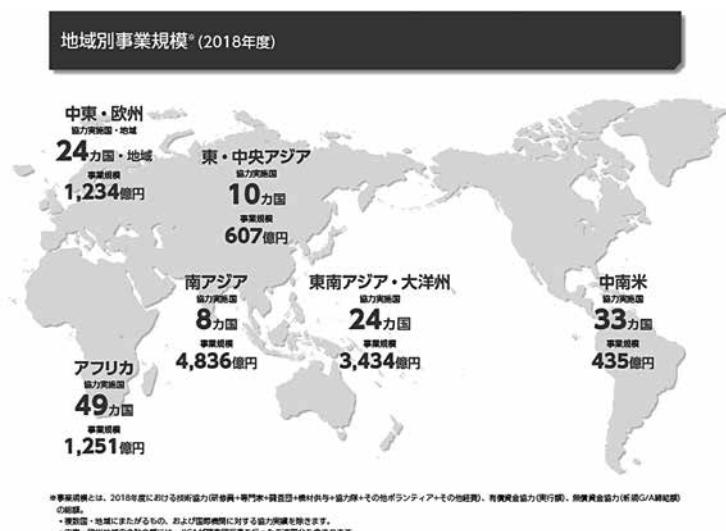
地域別事業規模※(2018年度)

中東・欧州
協力実施国・地域
24カ国・地域
事業規模
1,234億円

東・中央アジア
協力実施国
10カ国
事業規模
607億円

南アジア
協力実施国
8カ国
事業規模
4,836億円

東南アジア・大洋州
協力実施国
24カ国
事業規模
3,434億円

中南米
協力実施国
33カ国
事業規模
435億円

アフリカ
協力実施国
49カ国
事業規模
1,251億円

※事業規模とは、2018年度における技術協力(研修員+専門家+調査団+機材供与+協力隊+その他ボランティア+その他経費)、有償資金協力(実行額)、無償資金協力(新規G/A締結額)の総額。
・複数国・地域にまたがるもの、および国際機関に対する協力実績を除きます。
・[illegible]